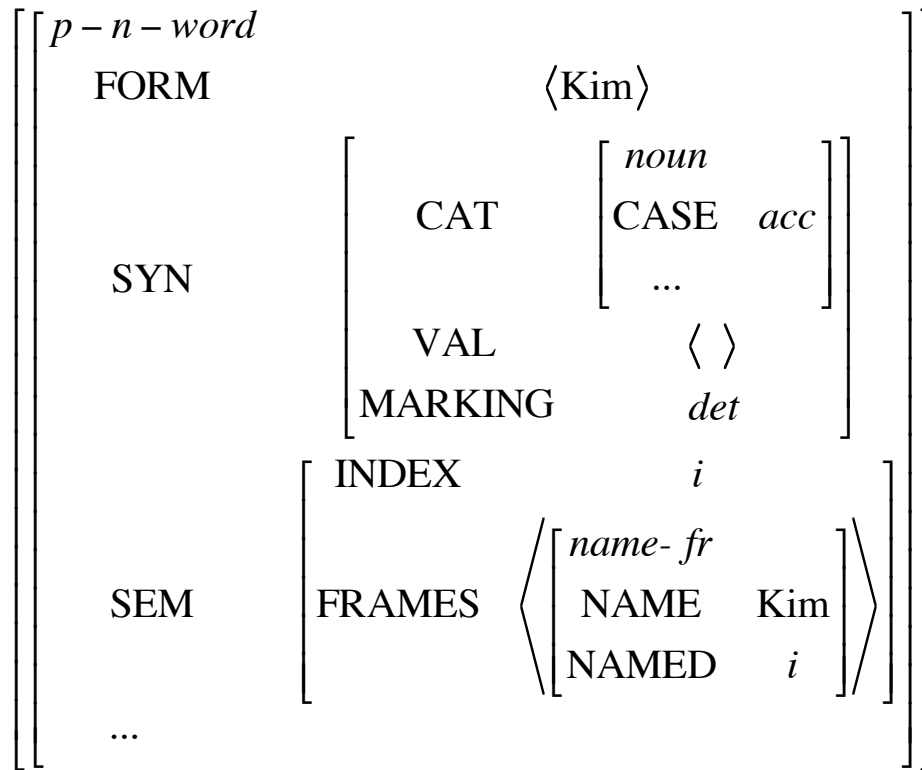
$\left[\begin{array}{ll} p-n-word & \\ \text{FORM} & \langle \text{Kim} \rangle \\ \text{SYN} & \left[\begin{array}{ll} \text{CAT} & \left[\begin{array}{ll} noun & \\ \text{CASE} & acc \\ ... & \end{array}\right] \\ \text{VAL} & \langle \ \rangle \\ \text{MARKING} & det \end{array}\right] \\ \text{SEM} & \left[\begin{array}{ll} \text{INDEX} & i \\ \text{FRAMES} & \left\langle \left[\begin{array}{ll} name\text{-}fr & \\ \text{NAME} & \text{Kim} \\ \text{NAMED} & i \end{array}\right] \right\rangle \end{array}\right] \\ ... & \end{array}\right]$